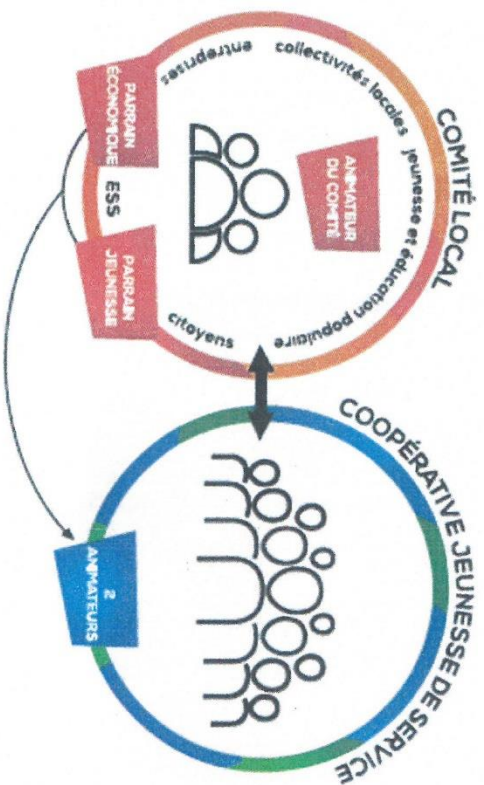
COMITÉ LOCAL

entreprises

collectivités locales

jeunesse et éducation populaire

citoyens

ESS

PARRAIN ÉCONOMIQUE

PARRAIN JEUNESSE

ANIMATEUR DU COMITÉ

COOPÉRATIVE JEUNESSE DE SERVICE

2 ANIMATEURS